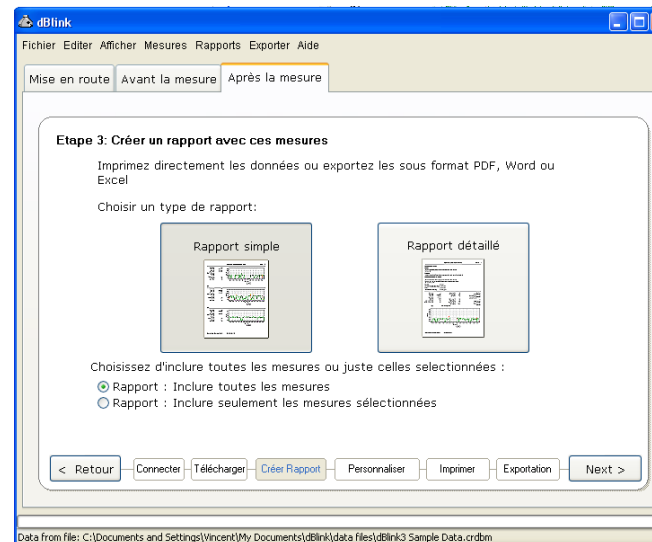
dBlink

Fichier Editer Afficher Mesures Rapports Exporter Aide

Mise en route | Avant la mesure | Après la mesure

Etape 3: Créer un rapport avec ces mesures

Imprimez directement les données ou exportez les sous format PDF, Word ou Excel

Choisir un type de rapport:

Rapport simple

Rapport détaillé

Choisissez d'inclure toutes les mesures ou juste celles selectionnées :

Rapport : Inclure toutes les mesures

Rapport : Inclure seulement les mesures sélectionnées

< Retour | Connecter | Télécharger | Créer Rapport | Personnaliser | Imprimer | Exportation | Next >

Data from file: C:\Documents and Settings\Vincent\My Documents\dBlink\data files\dBlink3 Sample Data.crdbm